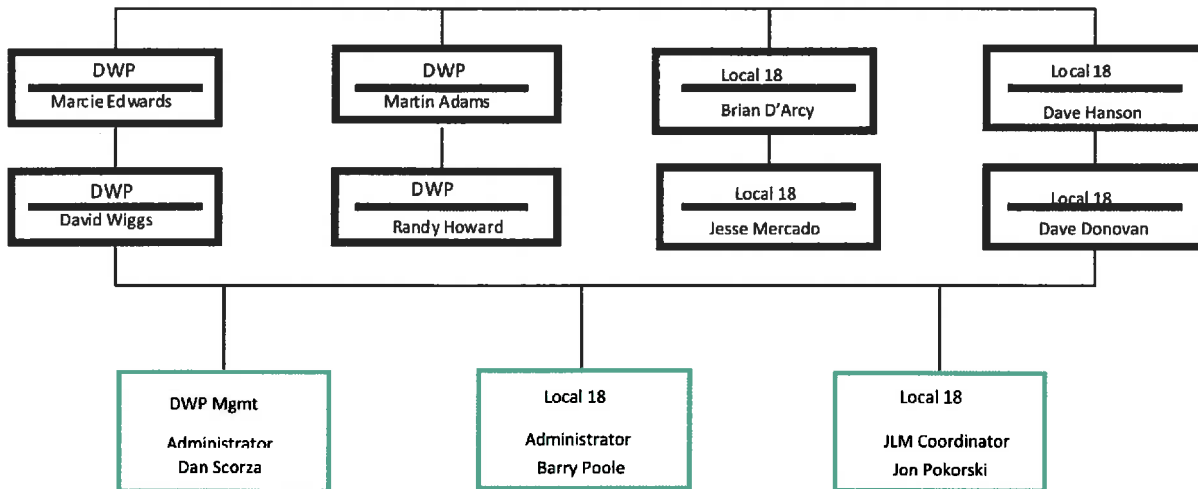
DWP
Marcie Edwards

DWP
Martin Adams

Local 18
Brian D'Arcy

Local 18
Dave Hanson

DWP
David Wiggs

DWP
Randy Howard

Local 18
Jesse Mercado

Local 18
Dave Donovan

DWP Mgmt
Administrator
Dan Scorza

Local 18
Administrator
Barry Poole

Local 18
JLM Coordinator
Jon Pokorski